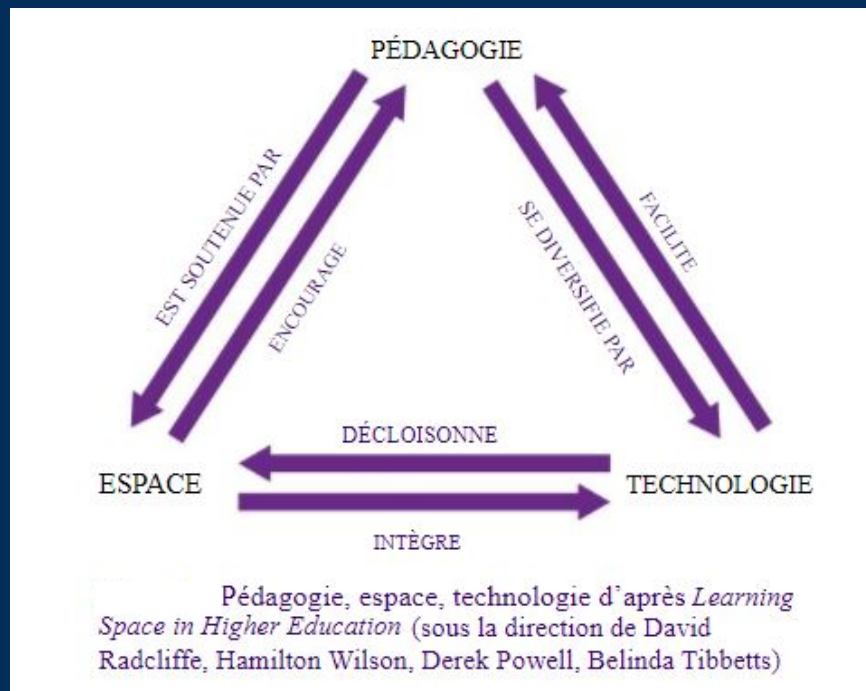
PÉDAGOGIE

EST SOUTENUE PAR

ENCOURAGE

SE DIVERSIFIE PAR

FACILITE

DÉCLOISONNE

ESPACE

TECHNOLOGIE

INTÈGRE

Pédagogie, espace, technologie d'après Learning Space in Higher Education (sous la direction de David Radcliffe, Hamilton Wilson, Derek Powell, Belinda Tibbetts)